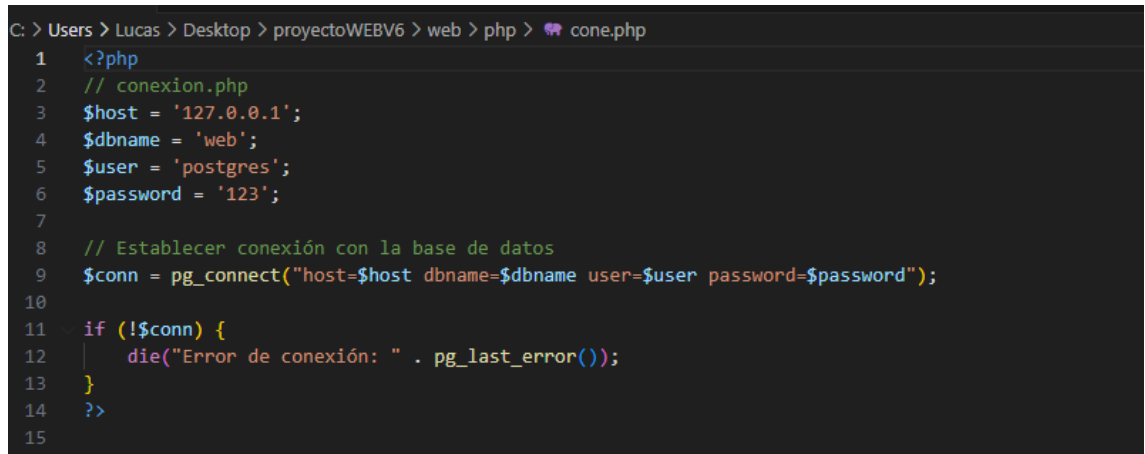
C: > Users > Lucas > Desktop > proyectoWEBV6 > web > php > cone.php

1 <?php
2 // conexion.php
3 $host = '127.0.0.1';
4 $dbname = 'web';
5 $user = 'postgres';
6 $password = '123';
7
8 // Establecer conexión con la base de datos
9 $conn = pg_connect("host=$host dbname=$dbname user=$user password=$password");
10
11 if (!$conn) {
12     die("Error de conexión: " . pg_last_error());
13 }
14 ?>
15